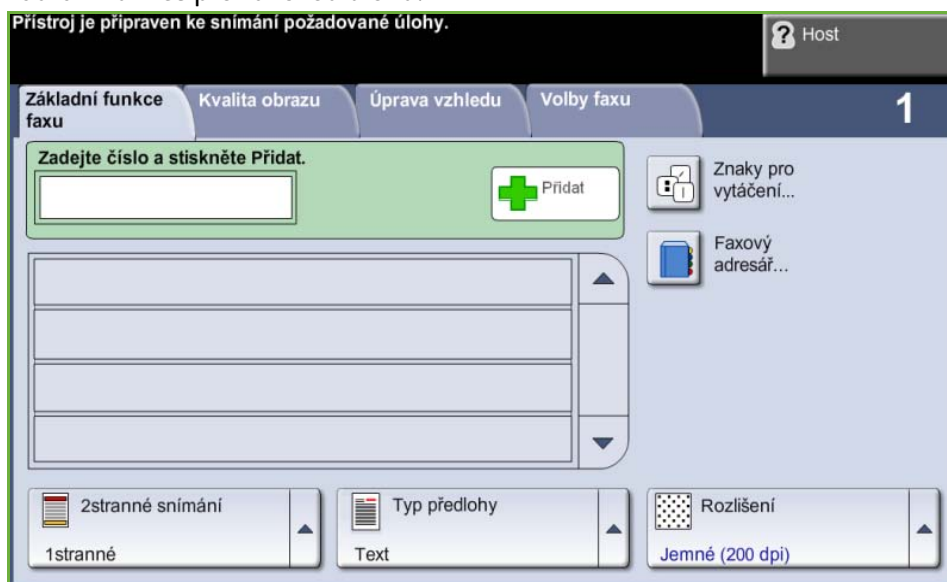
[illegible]

Přístroj je připraven ke snímání požadované úlohy.

Host

Základní funkce faxu

Kvalita obrazu

Úprava vzhledu

Volby faxu

1

Zadejte číslo a stiskněte Přidat.

Přidat

Znaky pro vytáčení...

Faxový adresář...

2stranné snímání

1stranné

Typ předlohy

Text

Rozlišení

Jemné (200 dpi)